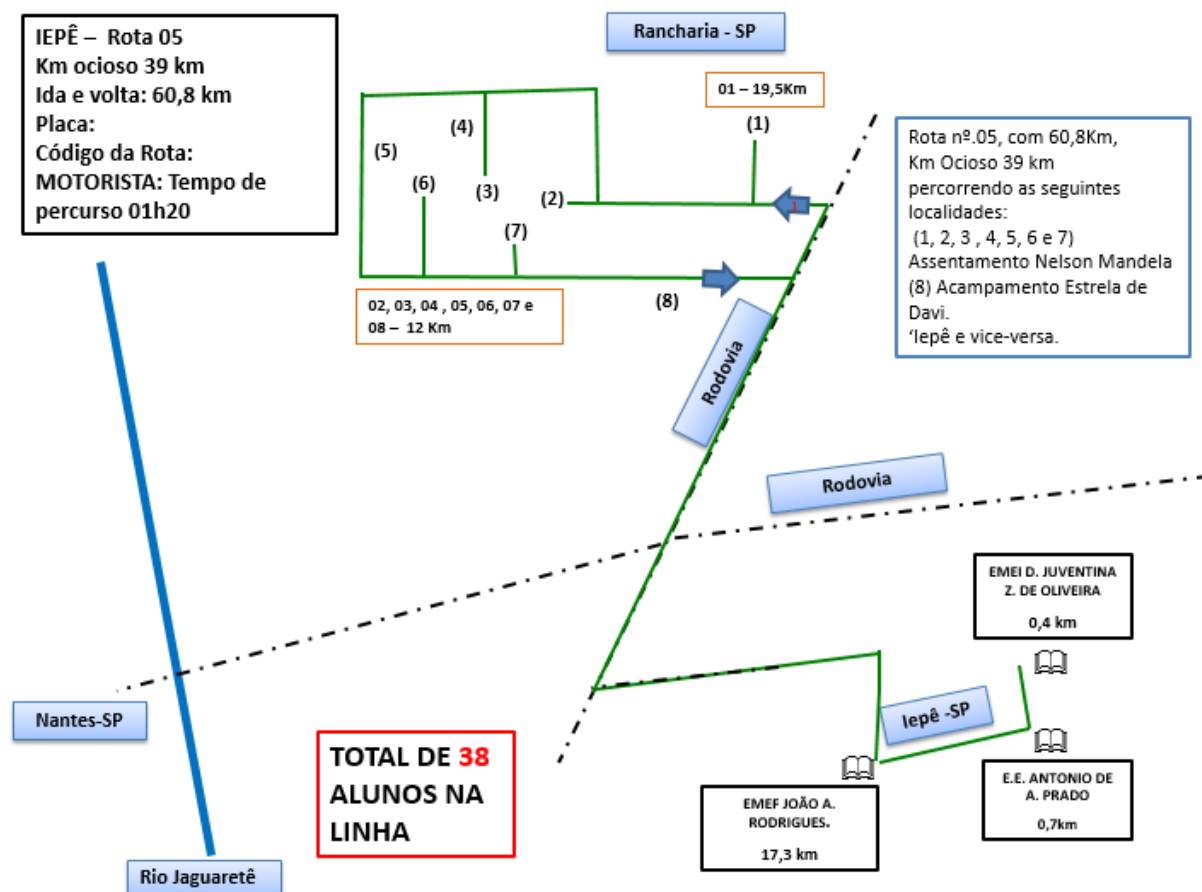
IEPÊ – Rota 05
Km ocioso 39 km
Ida e volta: 60,8 km
Placa:
Código da Rota:
MOTORISTA: Tempo de percurso 01h20

Rancharia - SP

01 – 19,5Km

(1)

(4)

(5)

(6)

(3)

(2)

(7)

1

Rota nº.05, com 60,8Km, Km Ocioso 39 km percorrendo as seguintes localidades:
(1, 2, 3 , 4, 5, 6 e 7) Assentamento Nelson Mandela
(8) Acampamento Estrela de Davi.
'Iepê e vice-versa.

02, 03, 04 , 05, 06, 07 e 08 – 12 Km

(8)

Rodovia

Rodovia

EMEI D. JUVENTINA Z. DE OLIVEIRA
0,4 km

Iepê -SP

Nantes-SP

TOTAL DE 38 ALUNOS NA LINHA

E.E. ANTONIO DE A. PRADO
0,7km

EMEF JOÃO A. RODRIGUES.
17,3 km

Rio Jaguaretê